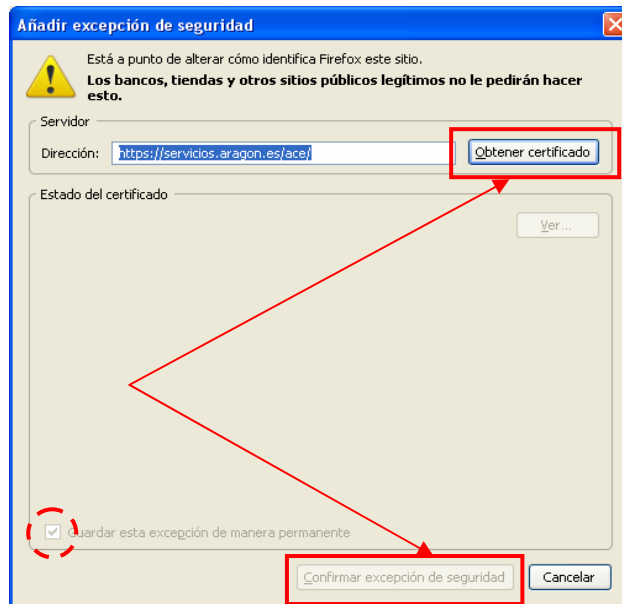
Añadir excepción de seguridad

Está a punto de alterar cómo identifica Firefox este sitio.
Los bancos, tiendas y otros sitios públicos legítimos no le pedirán hacer esto.

Servidor
Dirección: https://servicios.aragon.es/ace/
Obtener certificado

Estado del certificado
Ver...

Guardar esta excepción de manera permanente

Confirmar excepción de seguridad
Cancelar